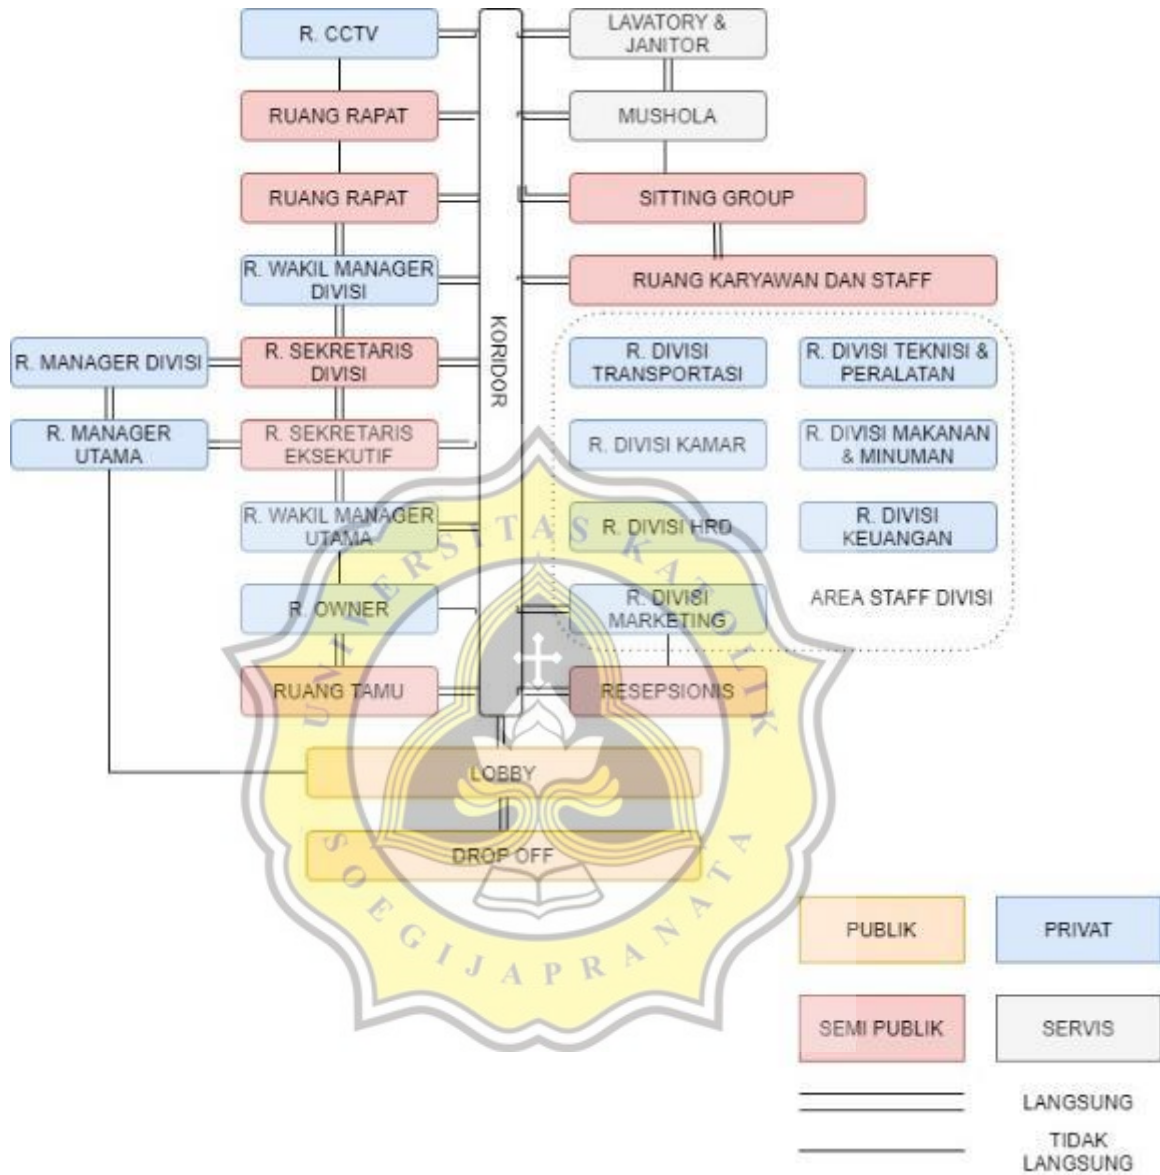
R. CCTV

LAVATORY & JANITOR

RUANG RAPAT

MUSHOLA

RUANG RAPAT

SITTING GROUP

R. WAKIL MANAGER DIVISI

RUANG KARYAWAN DAN STAFF

KORIDOR

R. MANAGER DIVISI

R. SEKRETARIS DIVISI

R. DIVISI TRANSPORTASI

R. DIVISI TEKNISI & PERALATAN

R. MANAGER UTAMA

R. SEKRETARIS EKSEKUTIF

R. DIVISI KAMAR

R. DIVISI MAKANAN & MINUMAN

R. WAKIL MANAGER UTAMA

R. DIVISI HRD

R. DIVISI KEUANGAN

R. OWNER

R. DIVISI MARKETING

AREA STAFF DIVISI

RUANG TAMU

RESEPSIONIS

LOBBY

DROP OFF

UNIVERSITAS KATOLIK SOEGIJAPRANATA

PUBLIK

PRIVAT

SEMI PUBLIK

SERVIS

LANGSUNG

TIDAK LANGSUNG